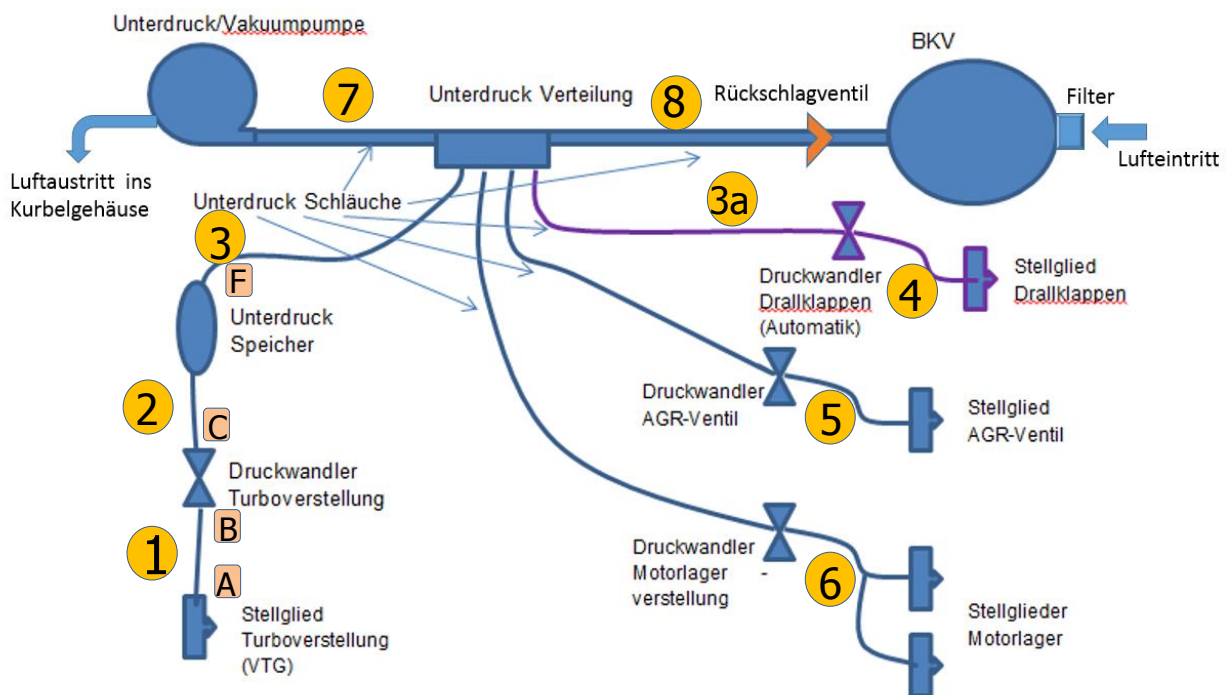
Unterdruck/Vakuumpumpe

7

Unterdruck Verteilung

8

Rückschlagventil

BKV

Filter

Lufteintritt

Luftaustritt ins Kurbelgehäuse

Unterdruck Schläuche

3a

3

F

Unterdruck Speicher

Druckwandler Drallklappen (Automatik)

4

Stellglied Drallklappen

2

C

Druckwandler AGR-Ventil

5

Stellglied AGR-Ventil

Druckwandler Turboverstellung

B

1

A

Stellglied Turboverstellung (VTG)

Druckwandler Motorlager - verstellung

6

Stellglieder Motorlager